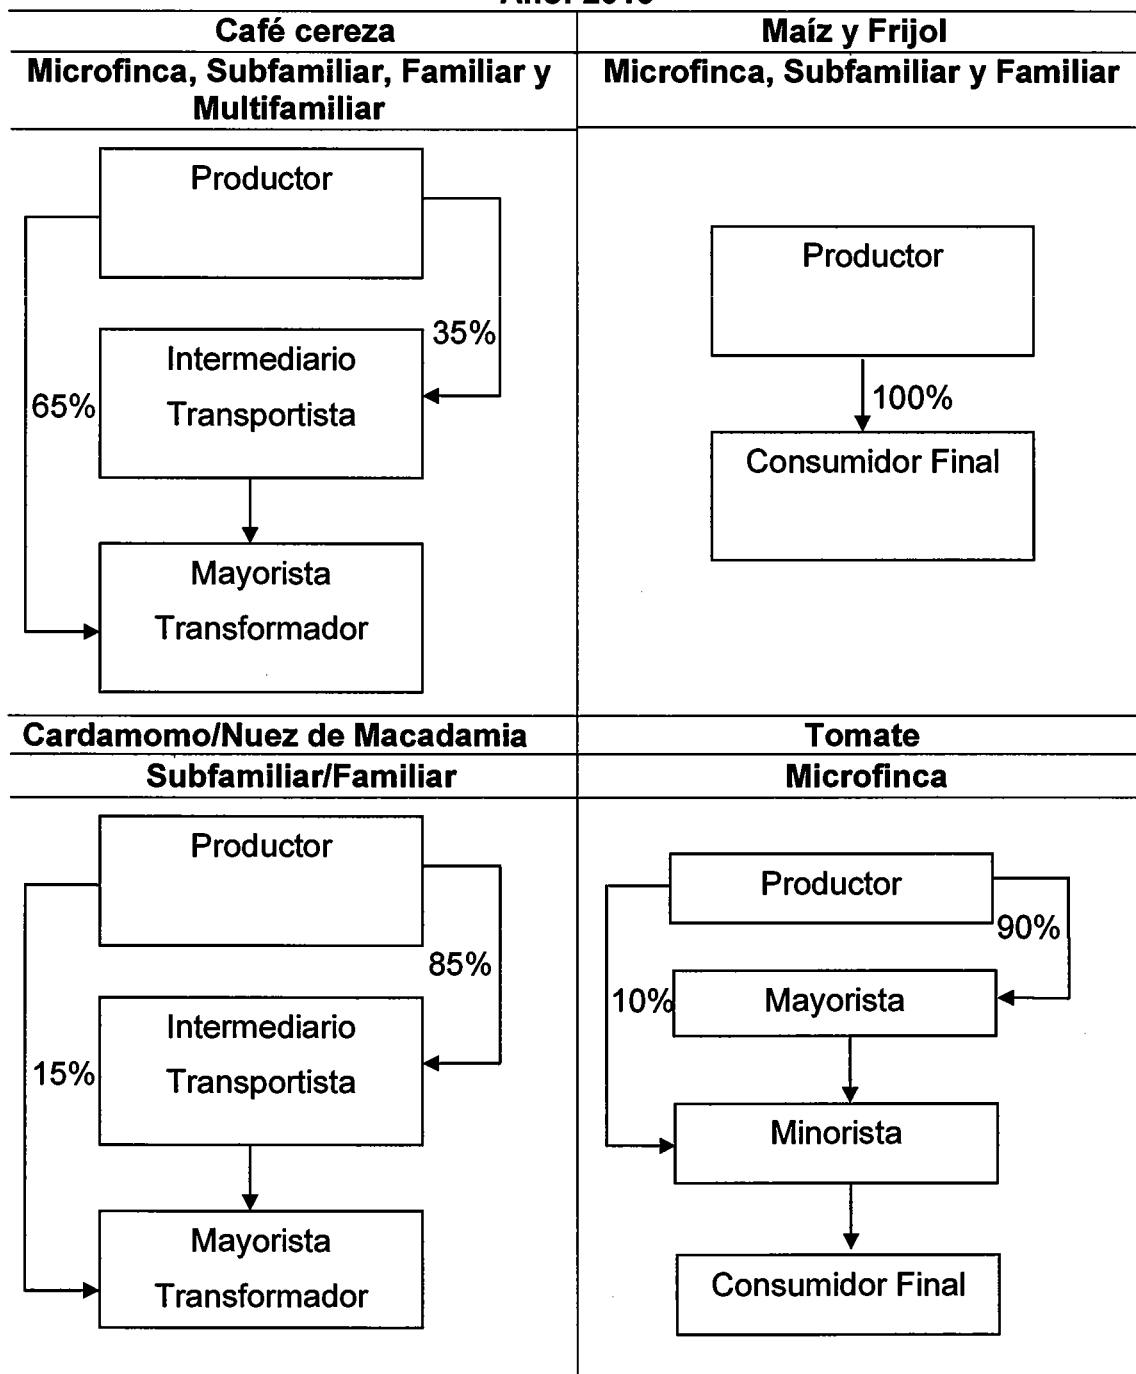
Año: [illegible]

| Café cereza | Maíz y Frijol |
|---|---|
| Microfinca, Subfamiliar, Familiar y Multifamiliar | Microfinca, Subfamiliar y Familiar |

Productor

35%

Intermediario Transportista

65%

Mayorista Transformador

Productor

100%

Consumidor Final

| Cardamomo/Nuez de Macadamia | Tomate |
|---|---|
| Subfamiliar/Familiar | Microfinca |

Productor

85%

Intermediario Transportista

15%

Mayorista Transformador

Productor

90%

10%

Mayorista

Minorista

Consumidor Final